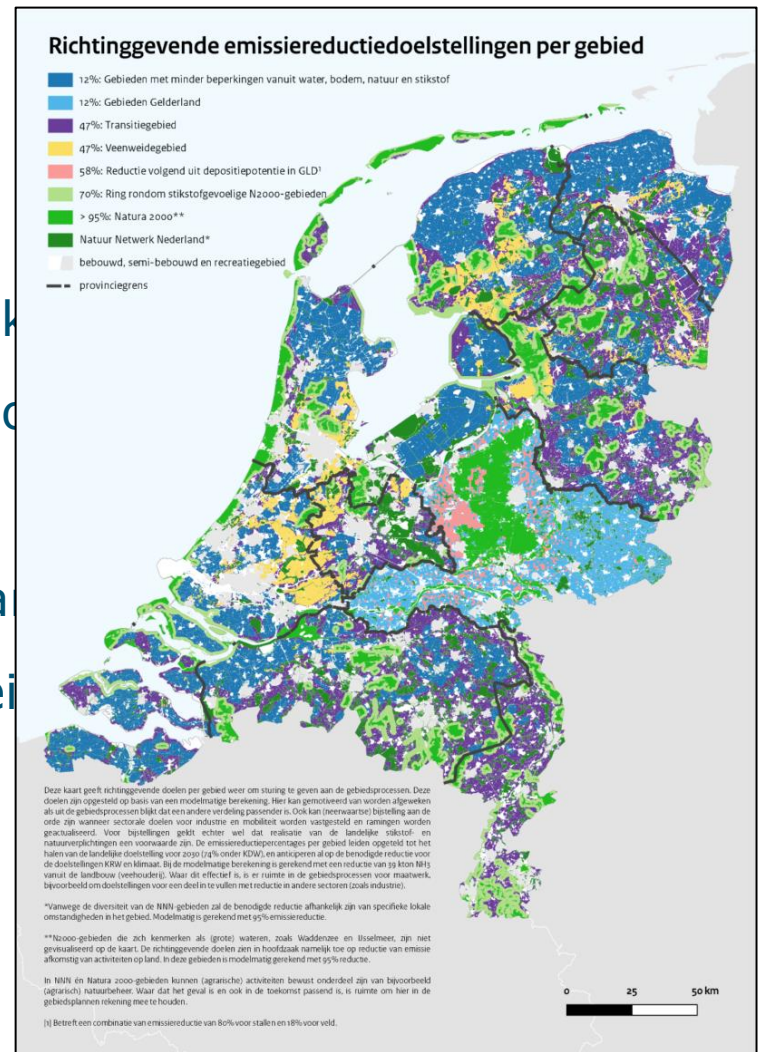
Richtinggevende emissiereductiedoelstellingen per gebied

12%: Gebieden met minder beperkingen vanuit water, bodem, natuur en stikstof
12%: Gebieden Gelderland
47%: Transitiegebied
47%: Veenweidegebied
58%: Reductie volgend uit depositiepotentie in GLD¹
70%: Ring rondom stikstofgevoelige N2000-gebieden
> 95%: Natura 2000**
Natuur Netwerk Nederland*
bebouwd, semi-bebouwd en recreatiegebied
provinciegrens

k
c
a
ei

Deze kaart geeft richtinggevende doelen per gebied weer om sturing te geven aan de gebiedsprocessen. Deze doelen zijn opgesteld op basis van een modelmatige berekening. Hier kan gemotiveerd van worden afgeweken als uit de gebiedsprocessen blijkt dat een andere verdeling passender is. Ook kan (neerwaartse) bijstelling aan de orde zijn wanneer sectorale doelen voor industrie en mobiliteit worden vastgesteld en ramingen worden geactualiseerd. Voor bijstellingen geldt echter wel dat realisatie van de landelijke stikstof- en natuurverplichtingen een voorwaarde zijn. De emissiereductiepercentages per gebied leiden opgeteld tot het halen van de landelijke doelstelling voor 2030 (74% onder KDW), en anticiperen al op de benodigde reductie voor de doelstellingen KRW en klimaat. Bij de modelmatige berekening is gerekend met een reductie van 39 kton NH3 vanuit de landbouw (veehouderij). Waar dit effectief is, is er ruimte in de gebiedsprocessen voor maatwerk, bijvoorbeeld om doelstellingen voor een deel in te vullen met reductie in andere sectoren (zoals industrie).

*Vanwege de diversiteit van de NNN-gebieden zal de benodigde reductie afhankelijk zijn van specifieke lokale omstandigheden in het gebied. Modelmatig is gerekend met 95% emissiereductie.

**N2000-gebieden die zich kenmerken als (grote) wateren, zoals Waddenzee en IJsselmeer, zijn niet gevisualiseerd op de kaart. De richtinggevende doelen zien in hoofdzaak namelijk toe op reductie van emissie afkomstig van activiteiten op land. In deze gebieden is modelmatig gerekend met 95% reductie.

In NNN én Natura 2000-gebieden kunnen (agrarische) activiteiten bewust onderdeel zijn van bijvoorbeeld (agrarisch) natuurbeheer. Waar dat het geval is en ook in de toekomst passend is, is ruimte om hier in de gebiedsplannen rekening mee te houden.

[1] Betreft een combinatie van emissiereductie van 80% voor stallen en 18% voor veld.

0 25 50 km